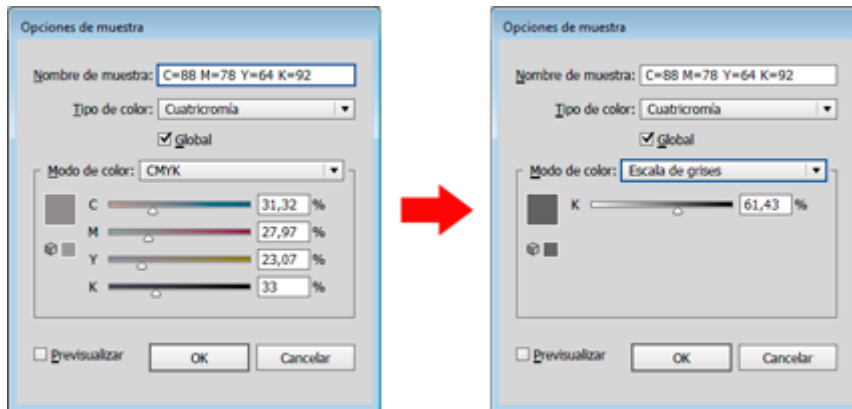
Opciones de muestra

Nombre de muestra: C=88 M=78 Y=64 K=92

Tipo de color: Cuatricromía

Global

Modo de color: CMYK

C 31,32 %

M 27,97 %

Y 23,07 %

K 33 %

Previsualizar

OK

Cancelar

Opciones de muestra

Nombre de muestra: C=88 M=78 Y=64 K=92

Tipo de color: Cuatricromía

Global

Modo de color: Escala de grises

K 61,43 %

Previsualizar

OK

Cancelar